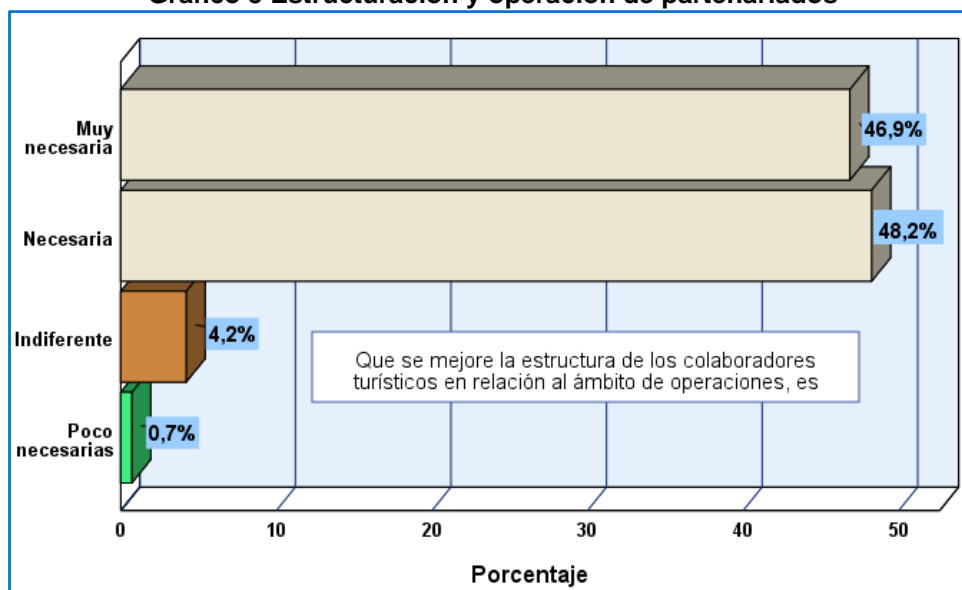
Gráfico 6 Estructuración y operación de partenariados

Muy necesaria
Necesaria
Indiferente
Poco necesarias

46,9%
48,2%
4,2%
0,7%

Que se mejore la estructura de los colaboradores turísticos en relación al ámbito de operaciones, es

0
10
20
30
40
50

Porcentaje